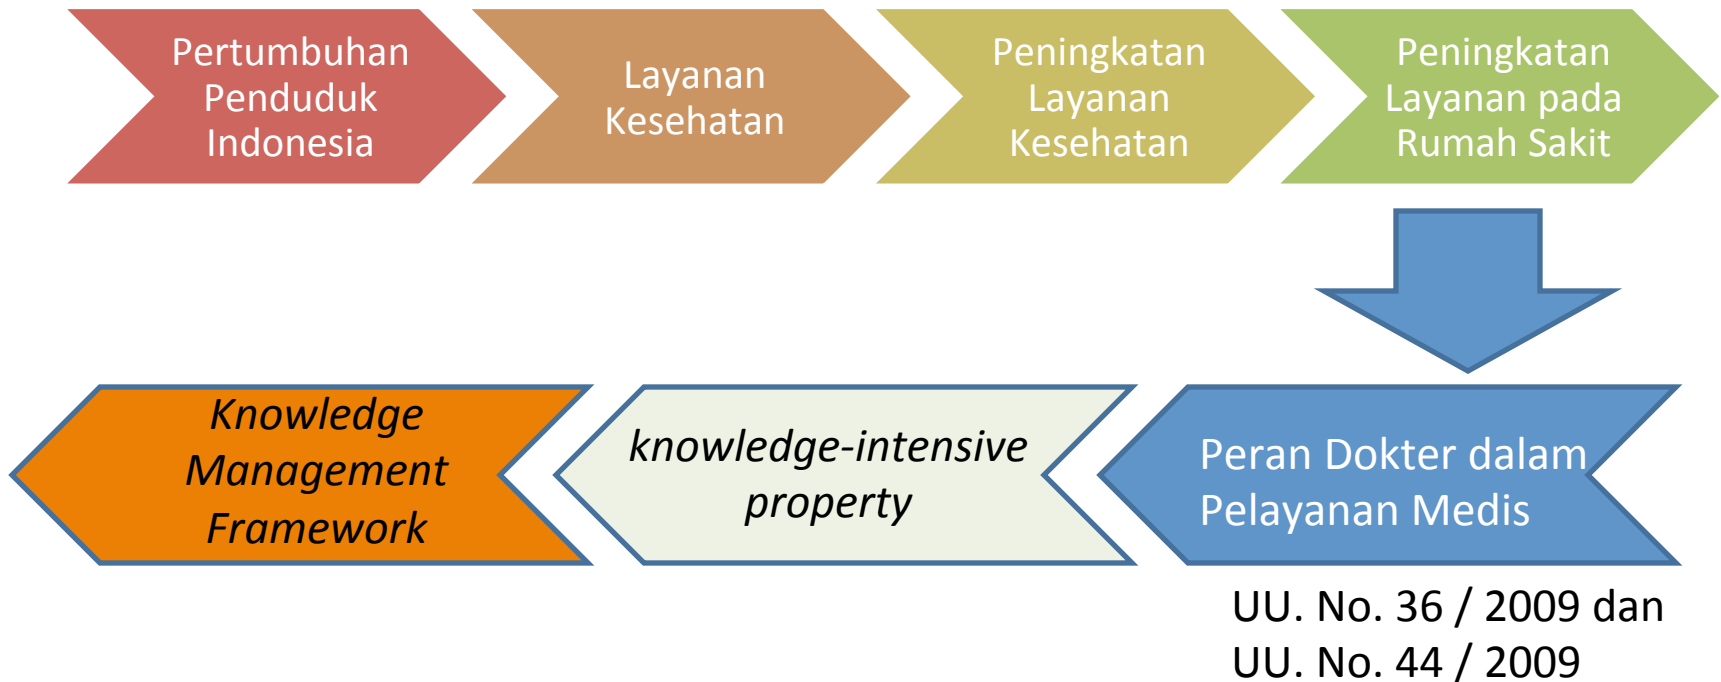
Pertumbuhan Penduduk Indonesia

Layanan Kesehatan

Peningkatan Layanan Kesehatan

Peningkatan Layanan pada Rumah Sakit

Peran Dokter dalam Pelayanan Medis

knowledge-intensive property

Knowledge Management Framework

UU. No. 36 / 2009 dan
UU. No. 44 / 2009